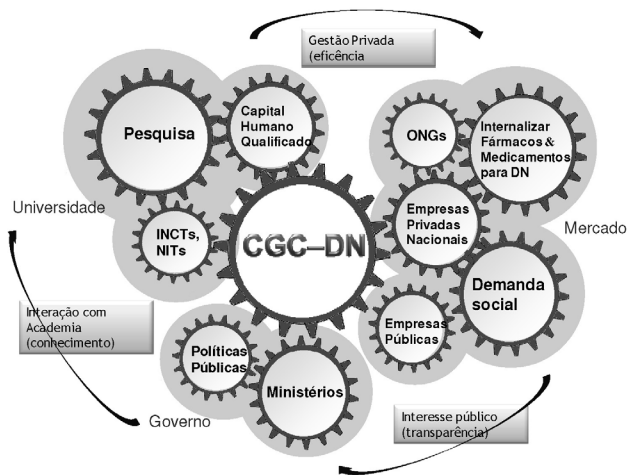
Gestão Privada (eficência

Pesquisa

Capital Humano Qualificado

ONGs

Internalizar Fármacos & Medicamentos para DN

Universidade

INCTs, NITs

CGC–DN

Empresas Privadas Nacionais

Mercado

Demanda social

Interação com Academia (conhecimento)

Empresas Públicas

Políticas Públicas

Ministérios

Governo

Interesse público (transparência)